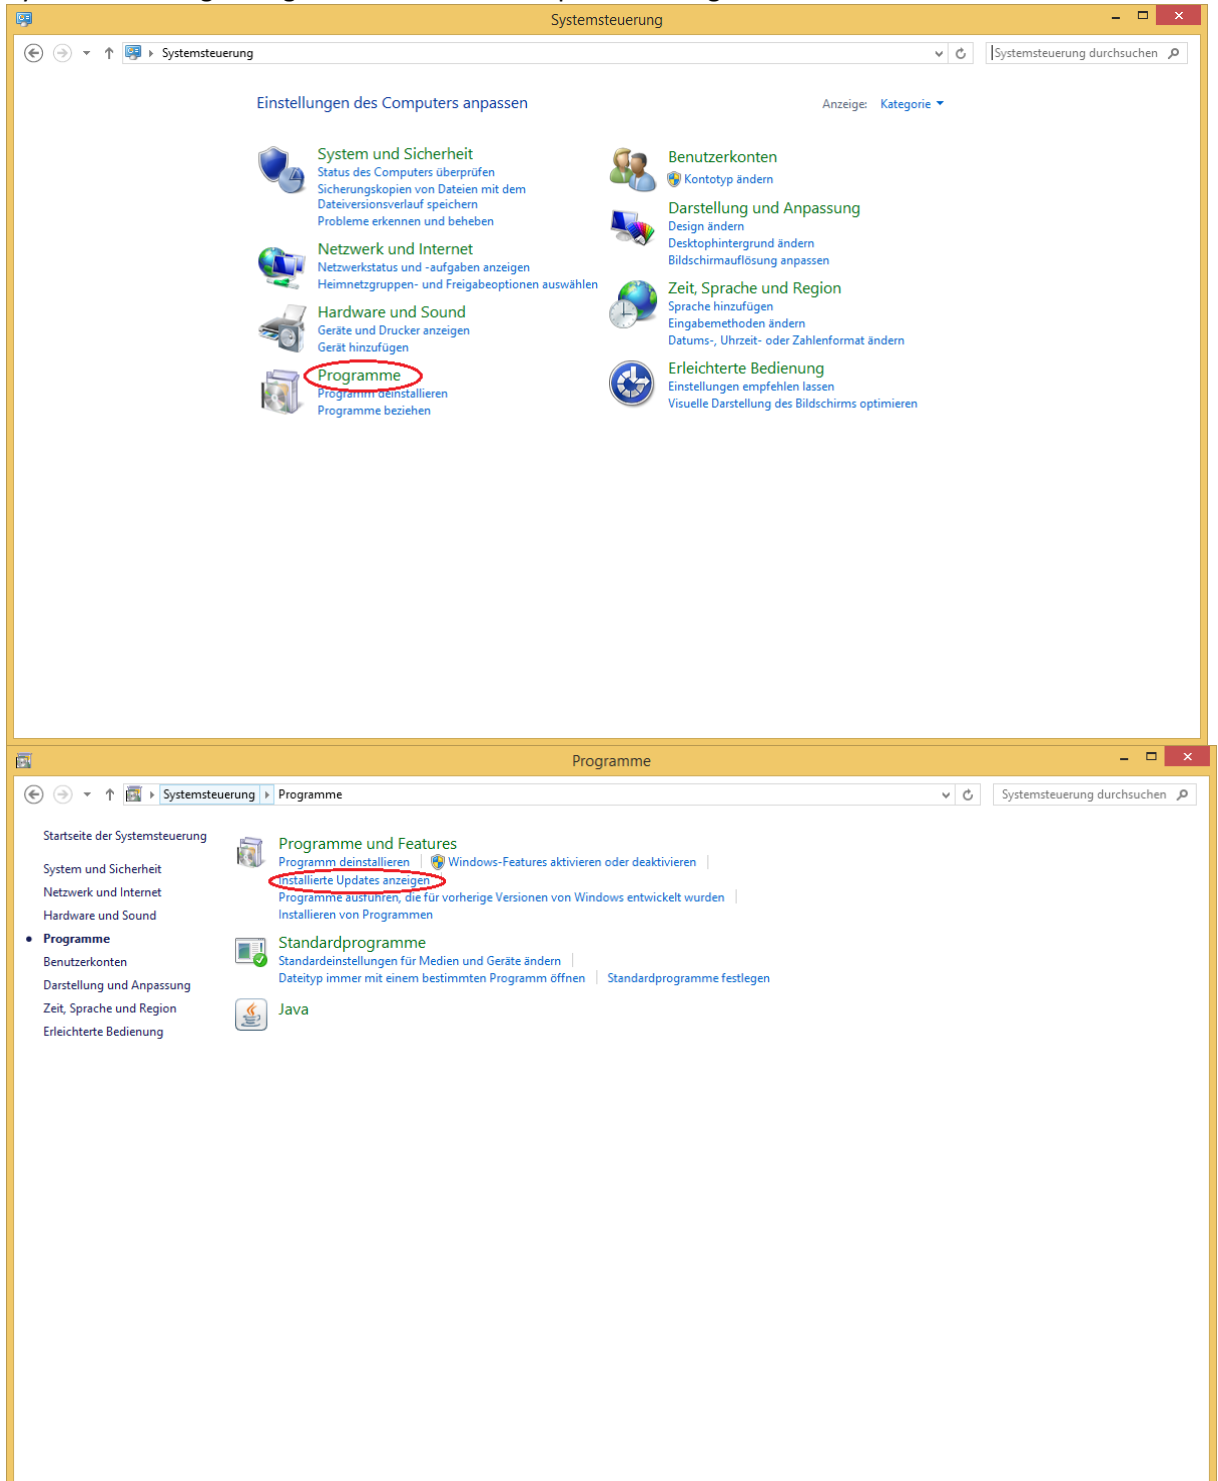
Systemsteuerung

Systemsteuerung

Systemsteuerung durchsuchen

Einstellungen des Computers anpassen

Anzeige: Kategorie

System und Sicherheit
Status des Computers überprüfen
Sicherungskopien von Dateien mit dem Dateiversionsverlauf speichern
Probleme erkennen und beheben

Netzwerk und Internet
Netzwerkstatus und -aufgaben anzeigen
Heimnetzgruppen- und Freigabeoptionen auswählen

Hardware und Sound
Geräte und Drucker anzeigen
Gerät hinzufügen

Programme
Programm deinstallieren
Programme beziehen

Benutzerkonten
Kontotyp ändern

Darstellung und Anpassung
Design ändern
Desktophintergrund ändern
Bildschirmauflösung anpassen

Zeit, Sprache und Region
Sprache hinzufügen
Eingabemethoden ändern
Datums-, Uhrzeit- oder Zahlenformat ändern

Erleichterte Bedienung
Einstellungen empfehlen lassen
Visuelle Darstellung des Bildschirms optimieren

Programme

Systemsteuerung ▸ Programme

Systemsteuerung durchsuchen

Startseite der Systemsteuerung

System und Sicherheit
Netzwerk und Internet
Hardware und Sound
Programme
Benutzerkonten
Darstellung und Anpassung
Zeit, Sprache und Region
Erleichterte Bedienung

Programme und Features
Programm deinstallieren | Windows-Features aktivieren oder deaktivieren |
Installierte Updates anzeigen
Programme ausführen, die für vorherige Versionen von Windows entwickelt wurden |
Installieren von Programmen

Standardprogramme
Standardeinstellungen für Medien und Geräte ändern |
Dateityp immer mit einem bestimmten Programm öffnen | Standardprogramme festlegen

Java